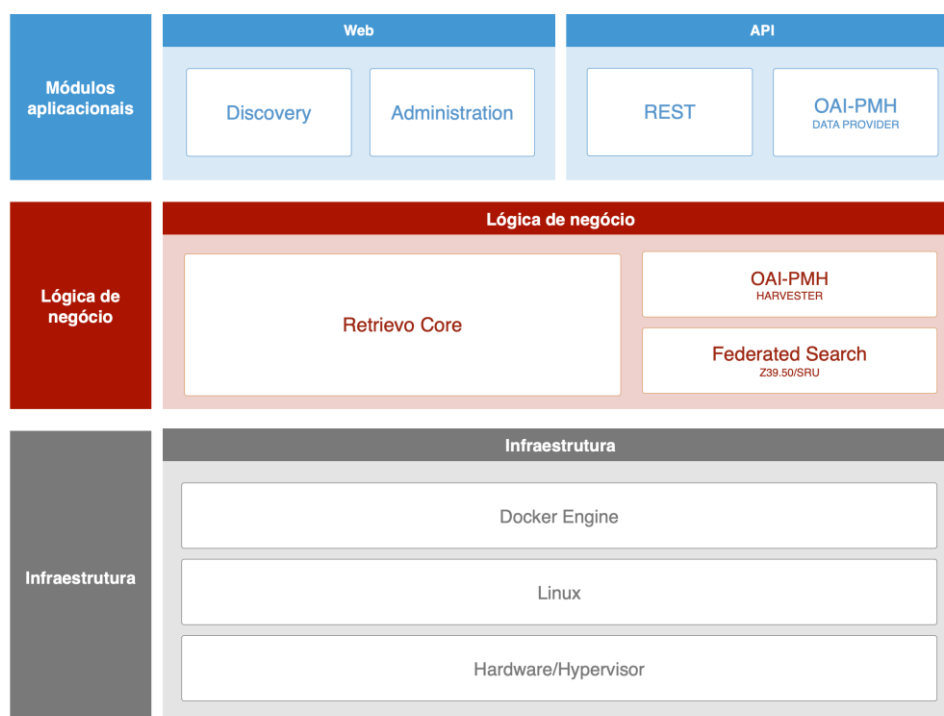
Módulos aplicacionais

Web

Discovery

Administration

API

REST

OAI-PMH
DATA PROVIDER

Lógica de negócio

Lógica de negócio

Retrievo Core

OAI-PMH
HARVESTER

Federated Search
Z39.50/SRU

Infraestrutura

Infraestrutura

Docker Engine

Linux

Hardware/Hypervisor